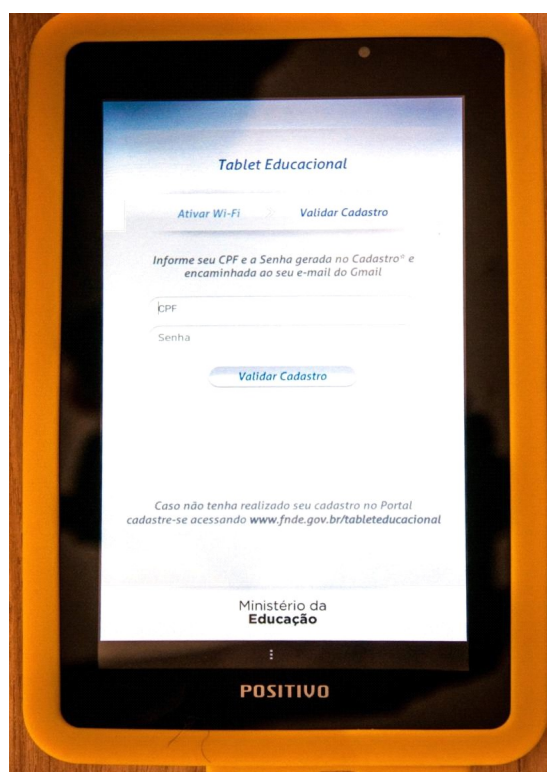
Tablet Educacional

Ativar Wi-Fi

Validar Cadastro

Informe seu CPF e a Senha gerada no Cadastro* e encaminhada ao seu e-mail do Gmail

CPF

Senha

Validar Cadastro

Caso não tenha realizado seu cadastro no Portal cadastre-se acessando www.fnde.gov.br/tableteducacional

Ministério da Educação

POSITIVO